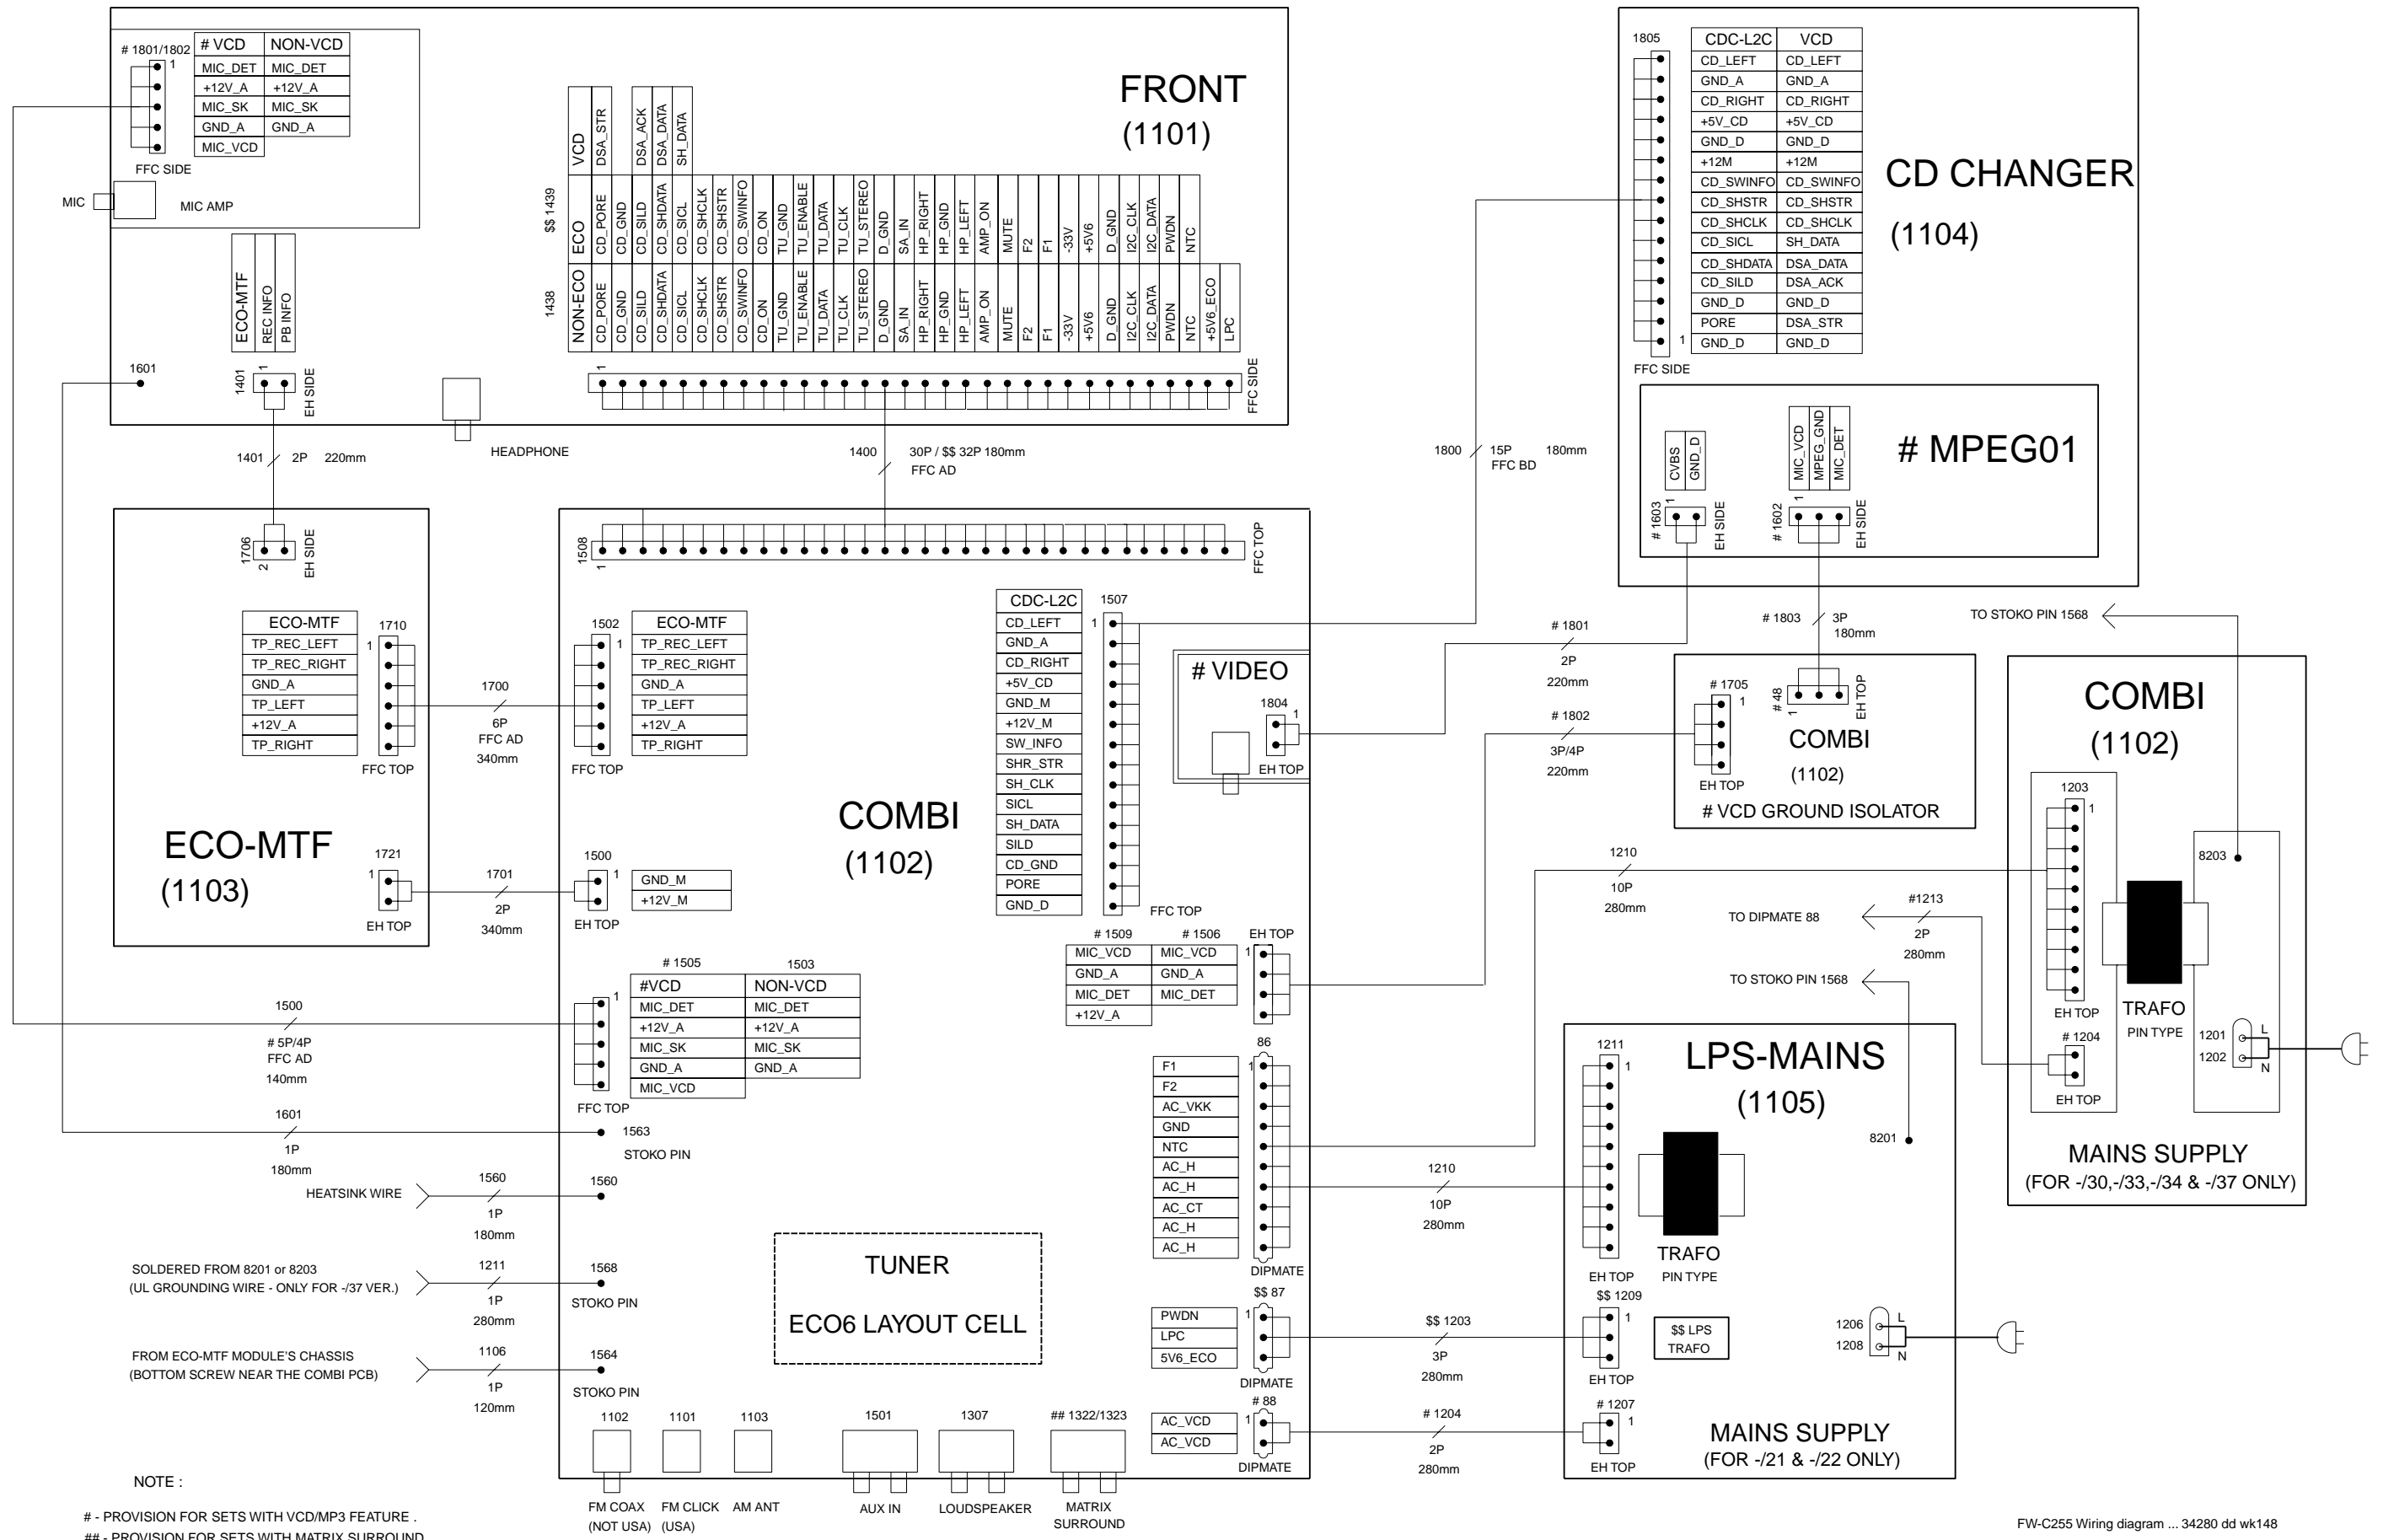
FRONT
(1101)

# 1801/1802

| # VCD | NON-VCD |
|---|---|
| MIC_DET | MIC_DET |
| +12V_A | +12V_A |
| MIC_SK | MIC_SK |
| GND_A | GND_A |
| MIC_VCD | |

1
FFC SIDE
MIC
MIC AMP

ECO-MTF
REC INFO
PB INFO

VCD DSA_STR DSA_ACK DSA_DATA SH_DATA

$$ 1439
ECO CD_PORE CD_GND CD_SILD CD_SHDATA CD_SICL CD_SHCLK CD_SHSTR CD_SWINFO CD_ON TU_GND TU_ENABLE TU_DATA TU_CLK TU_STEREO D_GND SA_IN HP_RIGHT HP_GND HP_LEFT AMP_ON MUTE F2 F1 -33V +5V6 D_GND I2C_CLK I2C_DATA PWDN NTC

1438
NON-ECO CD_PORE CD_GND CD_SILD CD_SHDATA CD_SICL CD_SHCLK CD_SHSTR CD_SWINFO CD_ON TU_GND TU_ENABLE TU_DATA TU_CLK TU_STEREO D_GND SA_IN HP_RIGHT HP_GND HP_LEFT AMP_ON MUTE F2 F1 -33V +5V6 D_GND I2C_CLK I2C_DATA PWDN NTC +5V6_ECO LPC

1601
1401 1 EH SIDE
1 FFC SIDE
HEADPHONE
1401 2P 220mm
1400 30P / $$ 32P 180mm FFC AD

CD CHANGER
(1104)

1805

| CDC-L2C | VCD |
|---|---|
| CD_LEFT | CD_LEFT |
| GND_A | GND_A |
| CD_RIGHT | CD_RIGHT |
| +5V_CD | +5V_CD |
| GND_D | GND_D |
| +12M | +12M |
| CD_SWINFO | CD_SWINFO |
| CD_SHSTR | CD_SHSTR |
| CD_SHCLK | CD_SHCLK |
| CD_SICL | SH_DATA |
| CD_SHDATA | DSA_DATA |
| CD_SILD | DSA_ACK |
| GND_D | GND_D |
| PORE | DSA_STR |
| GND_D | GND_D |

1
FFC SIDE

# MPEG01
CVBS GND_D
MIC_VCD MPEG_GND MIC_DET
# 1603 1 EH SIDE
# 1602 1 EH SIDE

1800 15P FFC BD 180mm

1706 2 EH SIDE

| ECO-MTF |
|---|
| TP_REC_LEFT |
| TP_REC_RIGHT |
| GND_A |
| TP_LEFT |
| +12V_A |
| TP_RIGHT |

1710 1
FFC TOP
1700 6P FFC AD 340mm

ECO-MTF
(1103)
1721 1 EH TOP
1701 2P 340mm

1508 1 FFC TOP

1502 1

| ECO-MTF |
|---|
| TP_REC_LEFT |
| TP_REC_RIGHT |
| GND_A |
| TP_LEFT |
| +12V_A |
| TP_RIGHT |

FFC TOP

COMBI
(1102)

1500 1 EH TOP

| GND_M |
|---|
| +12V_M |

| CDC-L2C |
|---|
| CD_LEFT |
| GND_A |
| CD_RIGHT |
| +5V_CD |
| GND_M |
| +12V_M |
| SW_INFO |
| SHR_STR |
| SH_CLK |
| SICL |
| SH_DATA |
| SILD |
| CD_GND |
| PORE |
| GND_D |

1507 1
FFC TOP

# VIDEO
1804 1
EH TOP

# 1801 2P 220mm
# 1802 3P/4P 220mm
# 1803 3P 180mm
TO STOKO PIN 1568

# 1705 1 EH TOP
# 48 1 EH TOP
COMBI
(1102)
# VCD GROUND ISOLATOR

COMBI
(1102)
1203 1
EH TOP
TRAFO PIN TYPE
8203
# 1204
EH TOP
1201 L
1202 N
MAINS SUPPLY
(FOR -/30,-/33,-/34 & -/37 ONLY)

1210 10P 280mm
#1213 2P 280mm
TO DIPMATE 88
TO STOKO PIN 1568

# 1509 # 1506

| MIC_VCD | MIC_VCD |
|---|---|
| GND_A | GND_A |
| MIC_DET | MIC_DET |
| +12V_A | |

EH TOP 1

# 1505 1503

| #VCD | NON-VCD |
|---|---|
| MIC_DET | MIC_DET |
| +12V_A | +12V_A |
| MIC_SK | MIC_SK |
| GND_A | GND_A |
| MIC_VCD | |

1
FFC TOP

1500 # 5P/4P FFC AD 140mm
1601 1P 180mm
1563 STOKO PIN
HEATSINK WIRE 1560 1P 180mm 1560
SOLDERED FROM 8201 or 8203 (UL GROUNDING WIRE - ONLY FOR -/37 VER.) 1211 1P 280mm 1568 STOKO PIN
FROM ECO-MTF MODULE'S CHASSIS (BOTTOM SCREW NEAR THE COMBI PCB) 1106 1P 120mm 1564 STOKO PIN

TUNER
ECO6 LAYOUT CELL

86

| F1 |
|---|
| F2 |
| AC_VKK |
| GND |
| NTC |
| AC_H |
| AC_H |
| AC_CT |
| AC_H |
| AC_H |

1 DIPMATE

$$ 87

| PWDN |
|---|
| LPC |
| 5V6_ECO |

1 DIPMATE

# 88

| AC_VCD |
|---|
| AC_VCD |

1 DIPMATE

1210 10P 280mm
$$ 1203 3P 280mm
# 1204 2P 280mm

LPS-MAINS
(1105)
1211 1
EH TOP
TRAFO PIN TYPE
8201
$$ 1209 1 EH TOP
$$ LPS TRAFO
1206 L
1208 N
# 1207 1 EH TOP
MAINS SUPPLY
(FOR -/21 & -/22 ONLY)

1102 1101 1103 1501 1307 ## 1322/1323
FM COAX (NOT USA) FM CLICK (USA) AM ANT AUX IN LOUDSPEAKER MATRIX SURROUND

NOTE :
# - PROVISION FOR SETS WITH VCD/MP3 FEATURE .
## - PROVISION FOR SETS WITH MATRIX SURROUND

FW-C255 Wiring diagram ... 34280 dd wk148